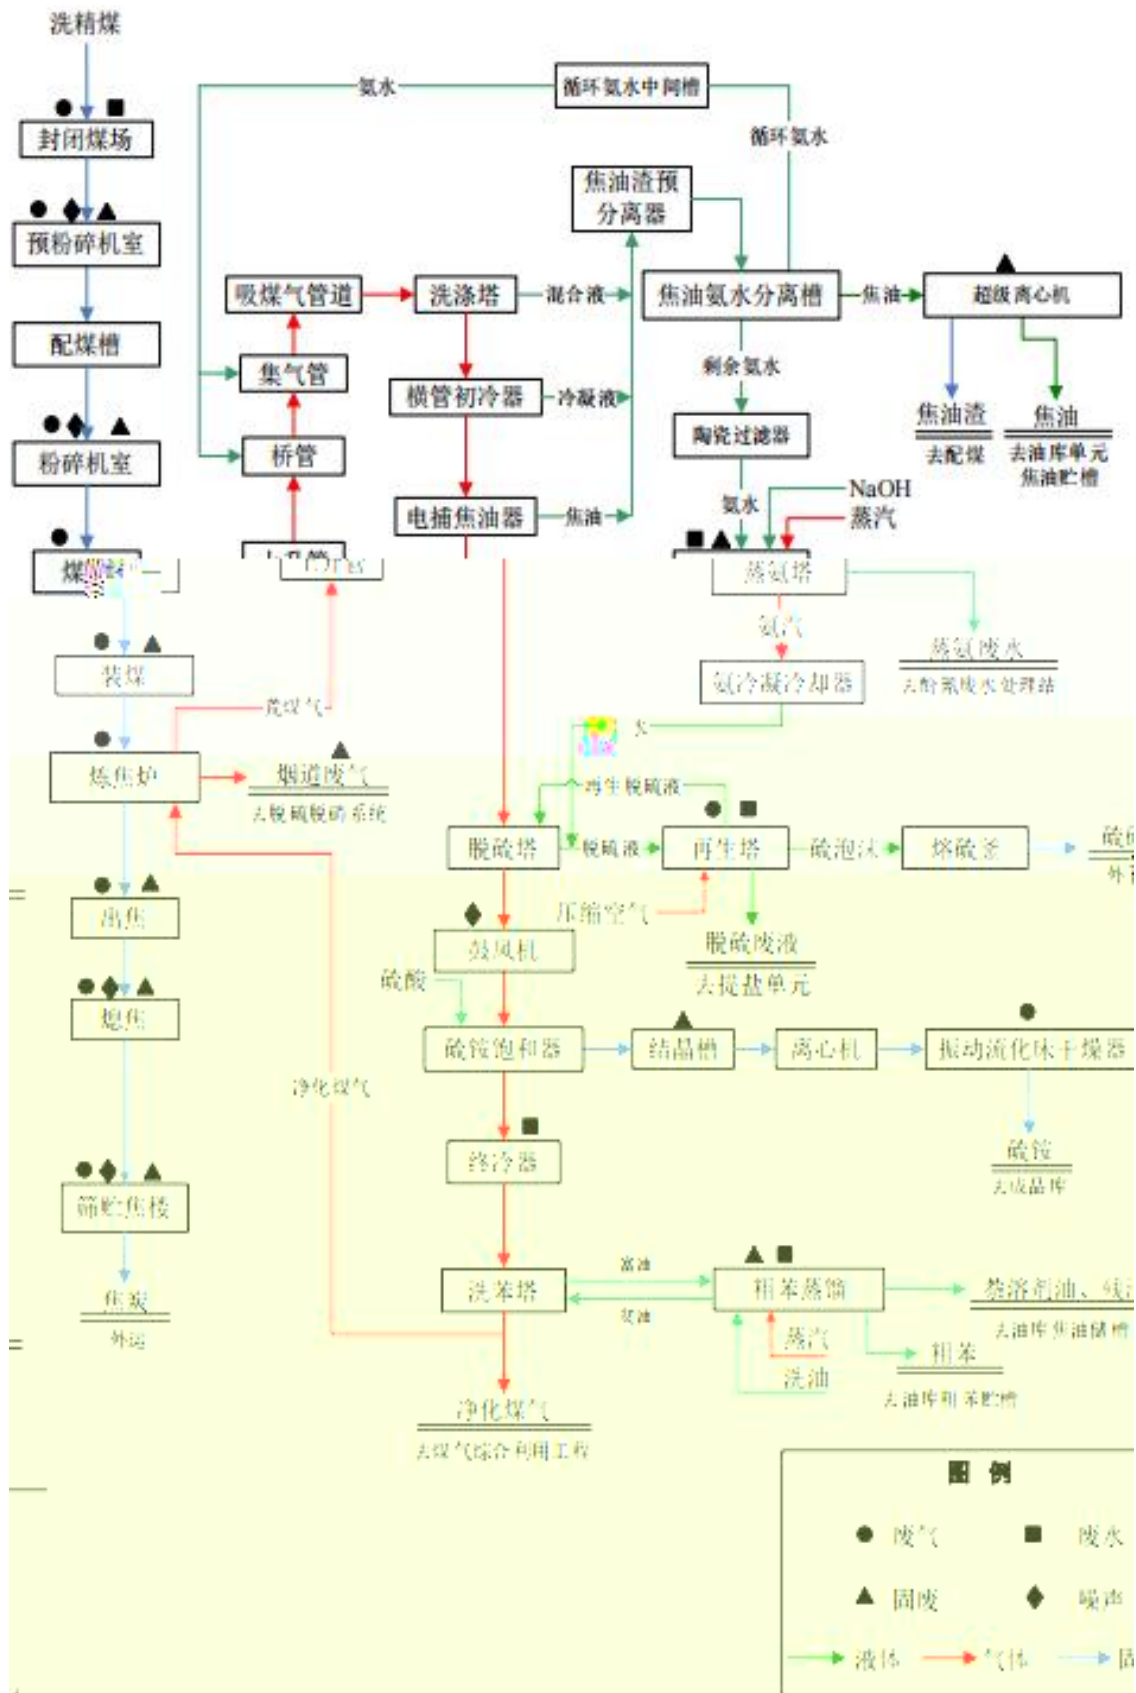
洗精煤
封闭煤场
预粉碎机室
配煤槽
粉碎机室
煤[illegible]
氨水
循环氨水中间槽
循环氨水
焦油渣预分离器
吸煤气管道
洗涤塔
混合液
焦油氨水分离槽
焦油
超级离心机
集气管
横管初冷器
冷凝液
剩余氨水
焦油渣
去配煤
焦油
去油库单元焦油贮槽
桥管
陶瓷过滤器
电捕焦油器
焦油
氨水
NaOH
蒸汽
上升管
蒸氨塔
氨汽
蒸氨废水
去酚氰废水处理站
氨冷凝冷却器
装煤
荒煤气
炼焦炉
烟道废气
去脱硫脱硝系统
水
再生脱硫液
脱硫塔
脱硫液
再生塔
硫泡沫
熔硫釜
硫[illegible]
外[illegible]
压缩空气
出焦
鼓风机
脱硫废液
去提盐单元
硫酸
熄焦
硫铵饱和器
结晶槽
离心机
振动流化床干燥器
净化煤气
硫铵
去成品库
终冷器
筛贮焦楼
富油
洗苯塔
粗苯蒸馏
贫油
溶剂油、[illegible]
去油库焦油储槽
焦炭
外运
蒸汽
粗苯
洗油
去油库粗苯贮槽
净化煤气
去煤气综合利用工程
图 例
废气
废水
固废
噪声
液体
气体
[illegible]